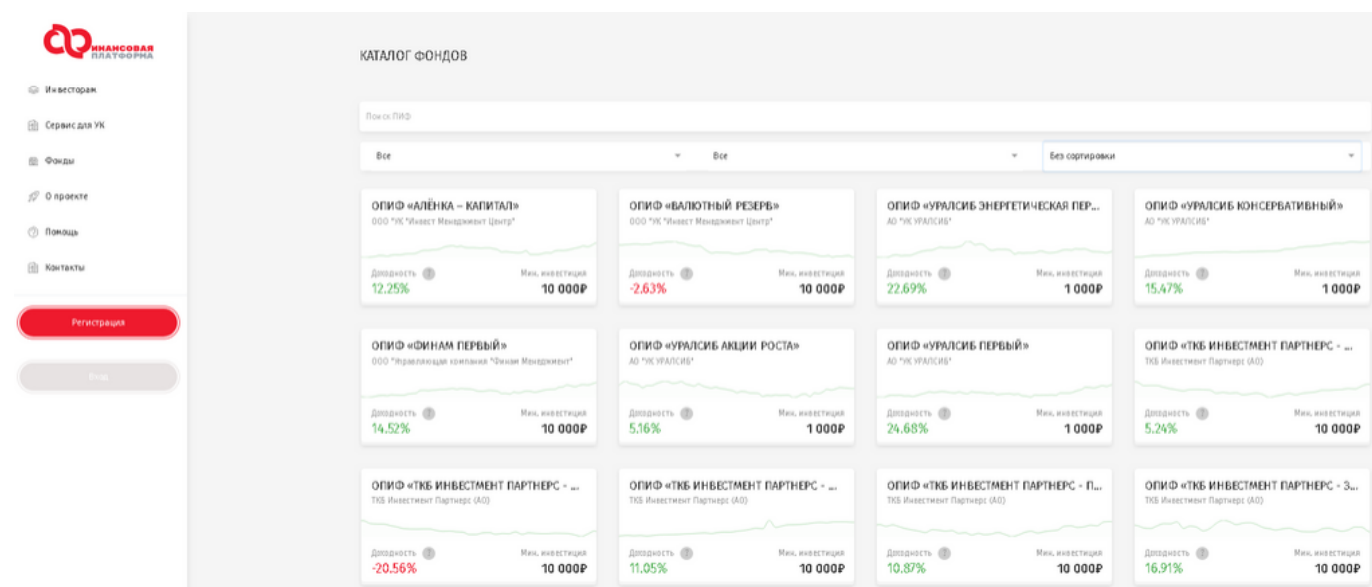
ИНАНСОВАЯ ПЛАТФОРМА

Инвесторам
Сервис для УК
Фонды
О проекте
Помощь
Контакты

Регистрация

Вход

КАТАЛОГ ФОНДОВ

Поиск ПИФ

Все
Все
Без сортировки

ОПИФ «АЛЁНКА – КАПИТАЛ»
ООО "УК "Инвест Менеджмент Центр"
Доходность 12.25%
Мин. инвестиция 10 000₽

ОПИФ «ВАЛЮТНЫЙ РЕЗЕРВ»
ООО "УК "Инвест Менеджмент Центр"
Доходность -2.63%
Мин. инвестиция 10 000₽

ОПИФ «УРАЛСИБ ЭНЕРГЕТИЧЕСКАЯ ПЕР...
АО "УК УРАЛСИБ"
Доходность 22.69%
Мин. инвестиция 1 000₽

ОПИФ «УРАЛСИБ КОНСЕРВАТИВНЫЙ»
АО "УК УРАЛСИБ"
Доходность 15.47%
Мин. инвестиция 1 000₽

ОПИФ «ФИНАМ ПЕРВЫЙ»
ООО "Управляющая компания "Финам Менеджмент"
Доходность 14.52%
Мин. инвестиция 10 000₽

ОПИФ «УРАЛСИБ АКЦИИ РОСТА»
АО "УК УРАЛСИБ"
Доходность 5.16%
Мин. инвестиция 1 000₽

ОПИФ «УРАЛСИБ ПЕРВЫЙ»
АО "УК УРАЛСИБ"
Доходность 24.68%
Мин. инвестиция 1 000₽

ОПИФ «ТКБ ИНВЕСТМЕНТ ПАРТНЕРС - ...
ТКБ Инвестмент Партнерс (АО)
Доходность 5.24%
Мин. инвестиция 10 000₽

ОПИФ «ТКБ ИНВЕСТМЕНТ ПАРТНЕРС - ...
ТКБ Инвестмент Партнерс (АО)
Доходность -20.56%
Мин. инвестиция 10 000₽

ОПИФ «ТКБ ИНВЕСТМЕНТ ПАРТНЕРС - ...
ТКБ Инвестмент Партнерс (АО)
Доходность 11.05%
Мин. инвестиция 10 000₽

ОПИФ «ТКБ ИНВЕСТМЕНТ ПАРТНЕРС - П...
ТКБ Инвестмент Партнерс (АО)
Доходность 10.87%
Мин. инвестиция 10 000₽

ОПИФ «ТКБ ИНВЕСТМЕНТ ПАРТНЕРС - З...
ТКБ Инвестмент Партнерс (АО)
Доходность 16.91%
Мин. инвестиция 10 000₽